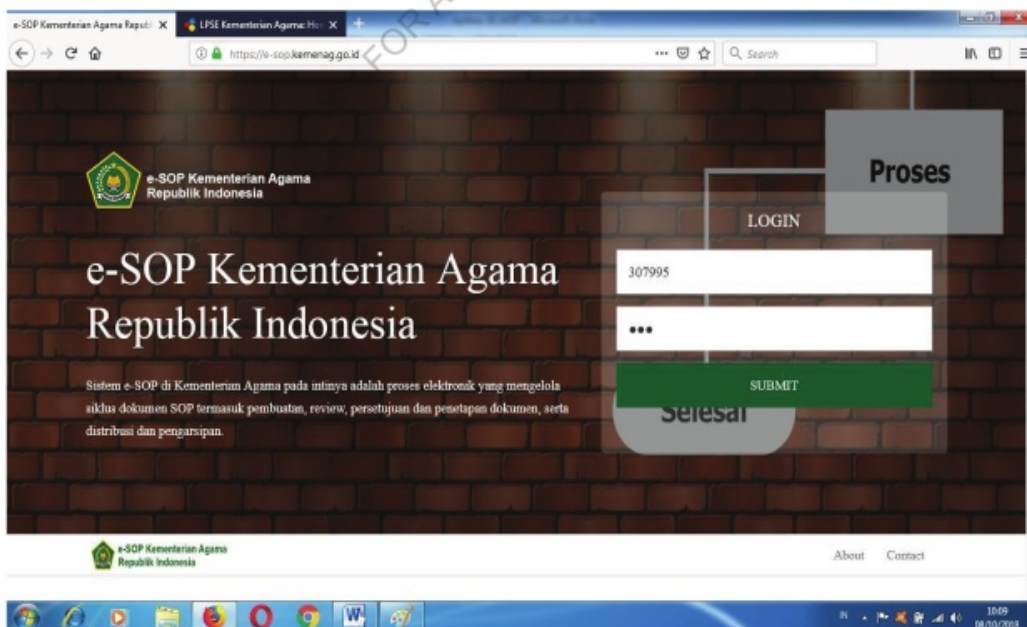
e-SOP Kementerian Agama Republi ×
LPSE Kementerian Agama: Ho ×
https://e-sop.kemenag.go.id
Search

FOR A

e-SOP Kementerian Agama
Republik Indonesia

Proses

LOGIN

e-SOP Kementerian Agama Republik Indonesia

307995

•••

SUBMIT

Selesai

Sistem e-SOP di Kementerian Agama pada intinya adalah proses elektronik yang mengelola siklus dokumen SOP termasuk pembuatan, review, persetujuan dan penetapan dokumen, serta distribusi dan pengarsipan.

e-SOP Kementerian Agama
Republik Indonesia

About
Contact

10:09
04/10/2018